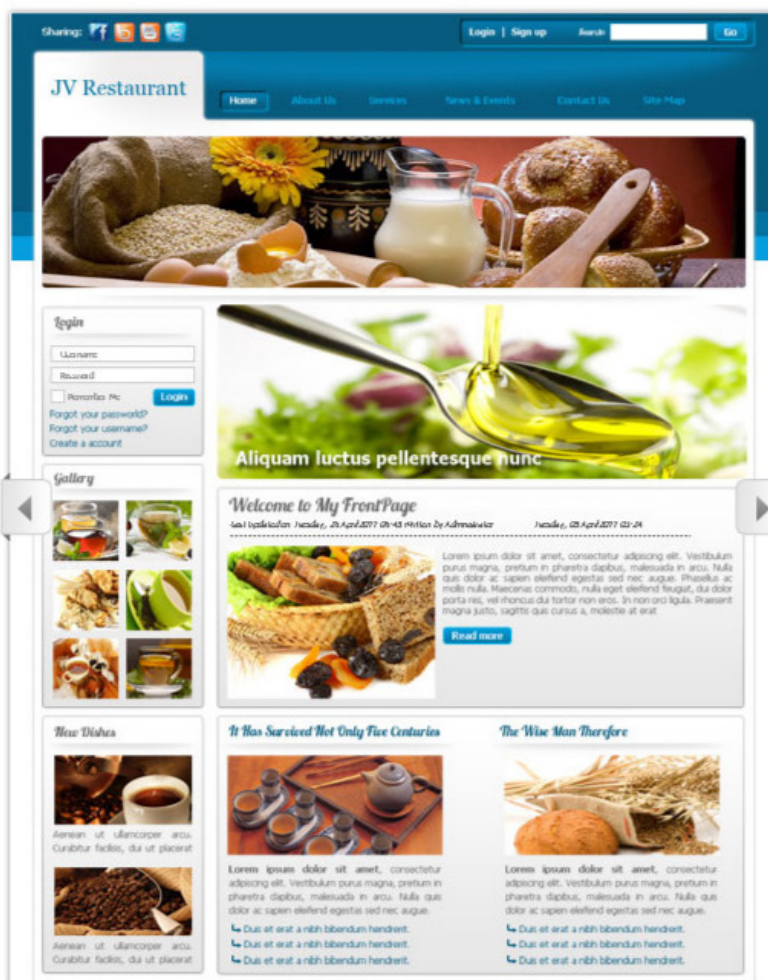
Sharing:

Login | Sign up Search Go

JV Restaurant

Home About Us Services News & Events Contact Us Site Map

Login

Username

Password

Remember Me Login

Forgot your password?

Forgot your username?

Create a account

Gallery

New Dishes

Aenean ut ullamcorper arcu. Curabitur facilisis, dui ut placerat

Aenean ut ullamcorper arcu. Curabitur facilisis, dui ut placerat

Aliquam luctus pellentesque nunc

Welcome to My FrontPage

Last Updated on Tuesday, 26 April 2011 03:45 Written by Administrator Tuesday, 05 April 2011 03:24

Lorem ipsum dolor sit amet, consectetur adipiscing elit. Vestibulum purus magna, pretium in pharetra dapibus, malesuada in arcu. Nulla quis dolor ac sapien eleifend egestas sed nec augue. Phasellus ac mollis nulla. Maecenas commodo, nulla eget eleifend feugiat, dui dolor porta nisi, vel rhoncus dui tortor non eros. In non orci ligula. Praesent magna justo, sagittis quis cursus a, molestie at erat

Read more

It Has Survived Not Only Five Centuries

Lorem ipsum dolor sit amet, consectetur adipiscing elit. Vestibulum purus magna, pretium in pharetra dapibus, malesuada in arcu. Nulla quis dolor ac sapien eleifend egestas sed nec augue.

Duis et erat a nibh bibendum hendrerit.

Duis et erat a nibh bibendum hendrerit.

Duis et erat a nibh bibendum hendrerit.

The Wise Man Therefore

Lorem ipsum dolor sit amet, consectetur adipiscing elit. Vestibulum purus magna, pretium in pharetra dapibus, malesuada in arcu. Nulla quis dolor ac sapien eleifend egestas sed nec augue.

Duis et erat a nibh bibendum hendrerit.

Duis et erat a nibh bibendum hendrerit.

Duis et erat a nibh bibendum hendrerit.